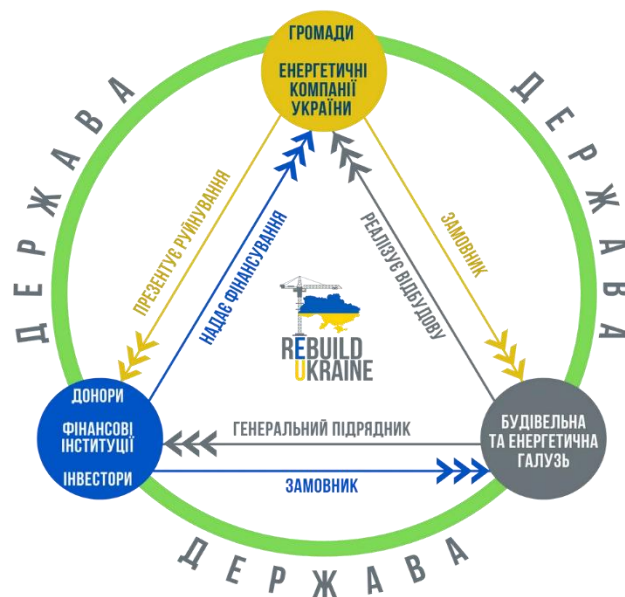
ГРОМАДИ

ЕНЕРГЕТИЧНІ КОМПАНІЇ УКРАЇНИ

ДЕРЖАВА

ДЕРЖАВА

ПРЕЗЕНТУЄ РУЙНУВАННЯ

НАДАЄ ФІНАНСУВАННЯ

РЕАЛІЗУЄ ВІДБУДОВУ

ЗАМОВНИК

REBUILD UKRAINE

ДОНОРИ

ФІНАНСОВІ ІНСТИТУЦІЇ

ІНВЕСТОРИ

ГЕНЕРАЛЬНИЙ ПІДРЯДНИК

ЗАМОВНИК

БУДІВЕЛЬНА ТА ЕНЕРГЕТИЧНА ГАЛУЗЬ

ДЕРЖАВА